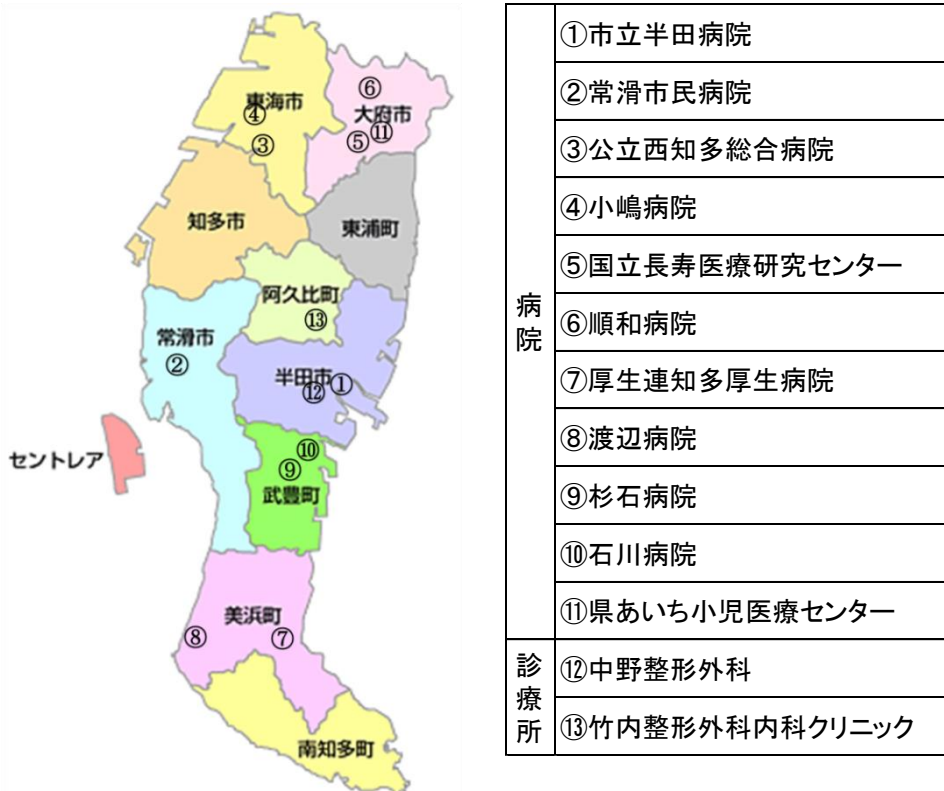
⑥
東海市
④
③
大府市
⑤⑪
知多市
東浦町
阿久比町
⑬
常滑市
②
半田市①
⑫
セントレア
⑩
⑨
武豊町
美浜町
⑧
⑦
南知多町

| | |
|---|---|
| 病院 | ①市立半田病院 |
| | ②常滑市民病院 |
| | ③公立西知多総合病院 |
| | ④小嶋病院 |
| | ⑤国立長寿医療研究センター |
| | ⑥順和病院 |
| | ⑦厚生連知多厚生病院 |
| | ⑧渡辺病院 |
| | ⑨杉石病院 |
| | ⑩石川病院 |
| | ⑪県あいち小児医療センター |
| 診療所 | ⑫中野整形外科 |
| | ⑬竹内整形外科内科クリニック |